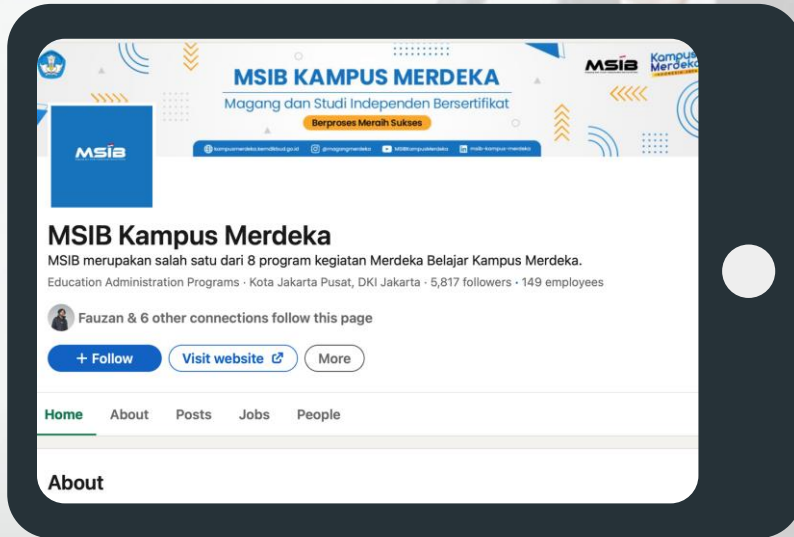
MSIB KAMPUS MERDEKA

Magang dan Studi Independen Bersertifikat

Berproses Meraih Sukses

kampusmerdeka.kemdikbud.go.id @magangmerdeka MSIBKampusMerdeka msib-kampus-merdeka

MSIB

Kampus Merdeka

MSIB

MSIB Kampus Merdeka

MSIB merupakan salah satu dari 8 program kegiatan Merdeka Belajar Kampus Merdeka.

Education Administration Programs · Kota Jakarta Pusat, DKI Jakarta · 5,817 followers · 149 employees

Fauzan & 6 other connections follow this page

+ Follow

Visit website

More

Home

About

Posts

Jobs

People

About